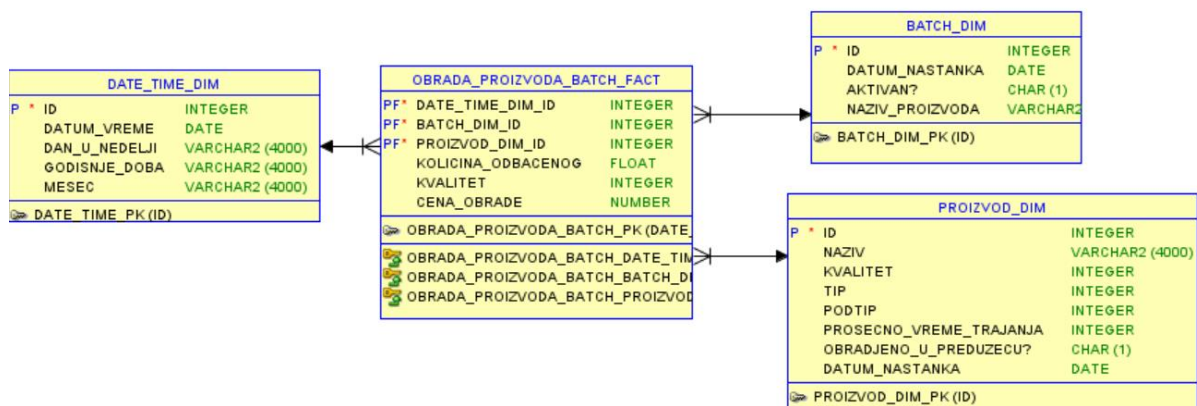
DATE_TIME_DIM

| | | |
|---|---|---|
| P * | ID | INTEGER |
| | DATUM_VREME | DATE |
| | DAN_U_NEDELJI | VARCHAR2 (4000) |
| | GODISNJE_DOBA | VARCHAR2 (4000) |
| | MESEC | VARCHAR2 (4000) |

DATE_TIME_PK (ID)

OBRADA_PROIZVODA_BATCH_FACT

| | | |
|---|---|---|
| PF* | DATE_TIME_DIM_ID | INTEGER |
| PF* | BATCH_DIM_ID | INTEGER |
| PF* | PROIZVOD_DIM_ID | INTEGER |
| | KOLICINA_ODBACENOG | FLOAT |
| | KVALITET | INTEGER |
| | CENA_OBRADE | NUMBER |

OBRADA_PROIZVODA_BATCH_PK (DATE_

OBRADA_PROIZVODA_BATCH_DATE_TIM
OBRADA_PROIZVODA_BATCH_BATCH_D
OBRADA_PROIZVODA_BATCH_PROIZVOD

BATCH_DIM

| | | |
|---|---|---|
| P * | ID | INTEGER |
| | DATUM_NASTANKA | DATE |
| | AKTIVAN? | CHAR (1) |
| | NAZIV_PROIZVODA | VARCHAR2 |

BATCH_DIM_PK (ID)

PROIZVOD_DIM

| | | |
|---|---|---|
| P * | ID | INTEGER |
| | NAZIV | VARCHAR2 (4000) |
| | KVALITET | INTEGER |
| | TIP | INTEGER |
| | PODTIP | INTEGER |
| | PROSECNO_VREME_TRAJANJA | INTEGER |
| | OBRADJENO_U_PREDUZECU? | CHAR (1) |
| | DATUM_NASTANKA | DATE |

PROIZVOD_DIM_PK (ID)